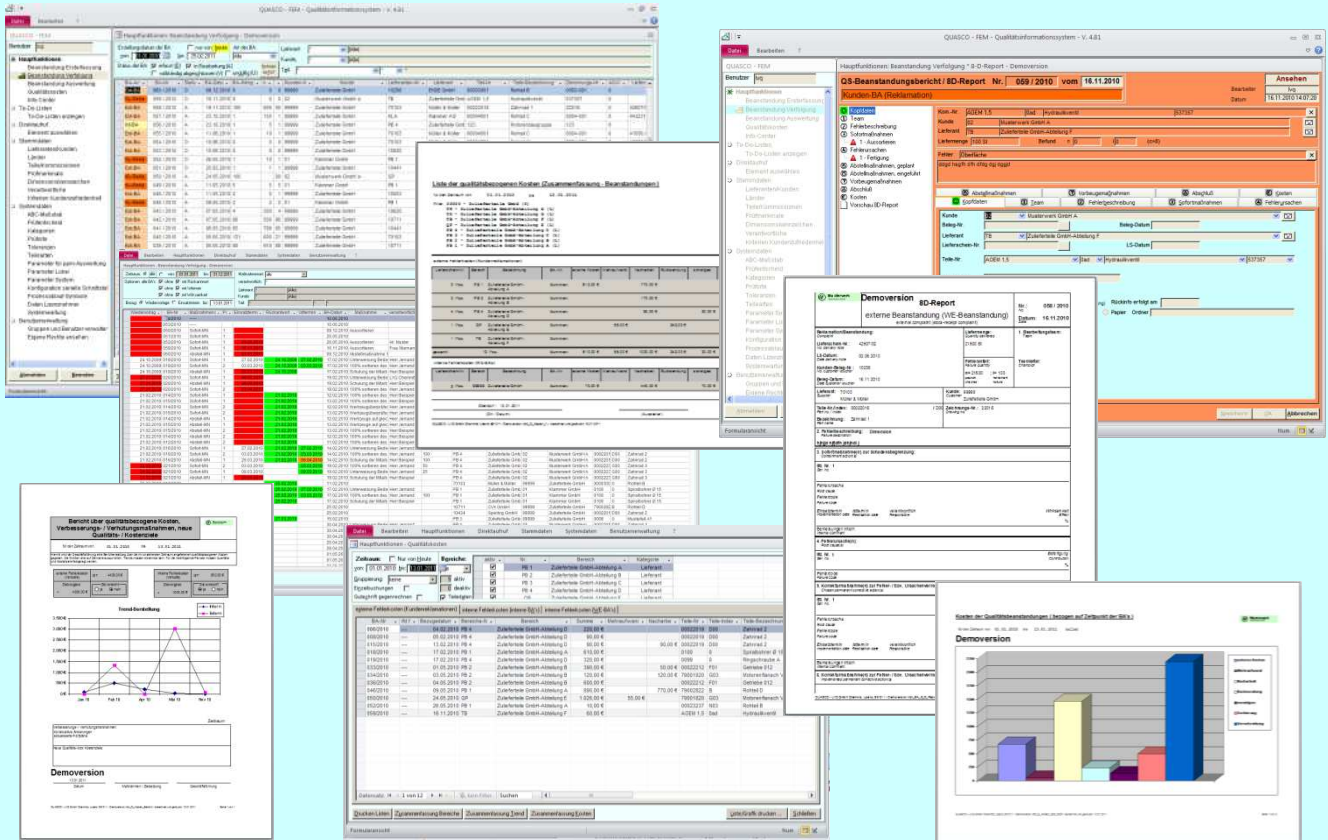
QUASCO - FEM - Qualitätsinformationssystem - V. 4.81

Datei Bearbeiten

Benutzer lvq

Hauptfunktionen
Beanstandung Erfassung
Beanstandung Verfolgung
Beanstandung Auswertung
Qualitätskosten
Info Center
To-Do-Listen
Stammdaten
Systemdaten
Benutzerverwaltung

QS-Beanstandungsbericht / 8D-Report Nr. 059 / 2010 vom 16.11.2010

Kunden-BA (Reklamation)

Ansehen

Kopfdaten
Team
Fehlerbeschreibung
Sofortmaßnahmen
Fehlerursachen
Abstellmaßnahmen, geplant
Abstellmaßnahmen, eingeführt
Vorbeugemaßnahmen
Abschluß
Kosten
Vorschau 8D-Report

Kunde
Lieferant
Teile-Nr ADEM 1.5 Bad Hydraulikventil 537357

Fehler Oberfläche

Abstellmaßnahmen Vorbeugemaßnahmen Abschluß Kosten
Kopfdaten Team Fehlerbeschreibung Sofortmaßnahmen Fehlerursachen

Musterwerk GmbH A
Zulieferteile GmbH-Abteilung F

Liste der qualitätsbezogenen Kosten (Zusammenfassung - Beanstandungen)

Demoversion

8D-Report

externe Beanstandung (WE-Beanstandung)

Nr. 059 / 2010
Datum 16.11.2010

Bericht über qualitätsbezogene Kosten, Verbesserungs- / Vermeidungsmaßnahmen, neue Qualitäts- / Kostenziele

Trend-Darstellung

Demoversion

Hauptfunktionen - Qualitätskosten

Zeitraum: Nur von Heute
Bereiche:

Daten Bearbeiten Hauptfunktionen Direktaufruf Stammdaten Systemdaten Benutzerverwaltung

Kosten der Qualitätsbeanstandungen ( bezogen auf Zeitpunkt der BA's )

Demoversion

Schließen
Abbrechen
Formularansicht